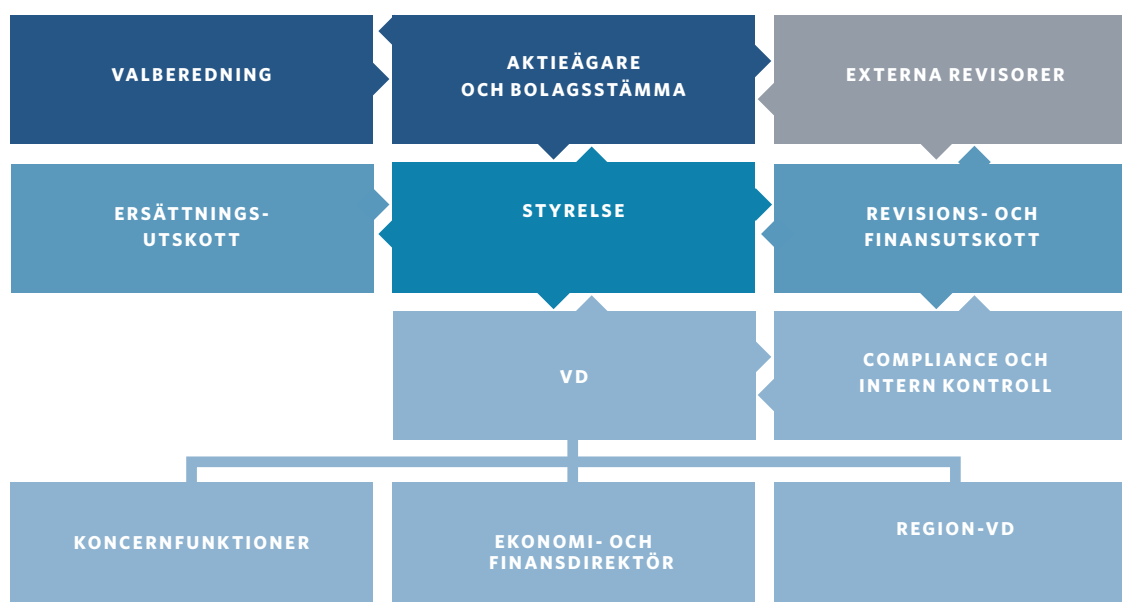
VALBEREDNING

AKTIEÄGARE OCH BOLAGSSTÄMMA

EXTERNA REVISORER

ERSÄTTNINGS-UTSKOTT

STYRELSE

REVISIONS- OCH FINANSUTSKOTT

VD

COMPLIANCE OCH INTERN KONTROLL

KONCERNFUNKTIONER

EKONOMI- OCH FINANSDIREKTÖR

REGION-VD